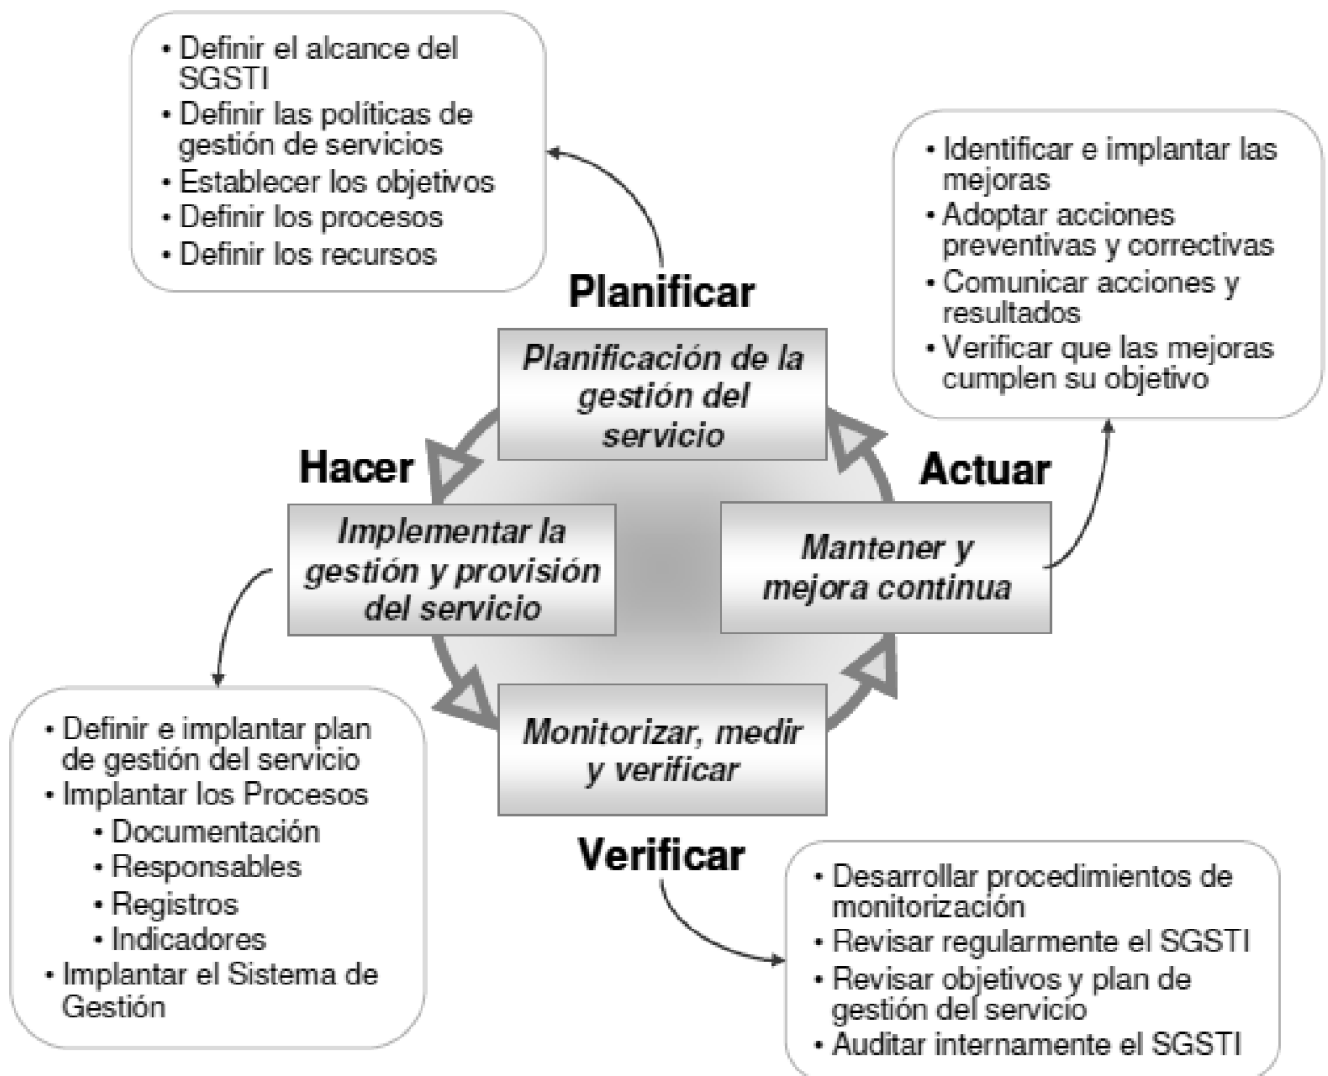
• Definir el alcance del SGSTI
• Definir las políticas de gestión de servicios
• Establecer los objetivos
• Definir los procesos
• Definir los recursos

• Identificar e implantar las mejoras
• Adoptar acciones preventivas y correctivas
• Comunicar acciones y resultados
• Verificar que las mejoras cumplen su objetivo

Planificar

Planificación de la gestión del servicio

Hacer

Actuar

Implementar la gestión y provisión del servicio

Mantener y mejora continua

Monitorizar, medir y verificar

Verificar

• Definir e implantar plan de gestión del servicio
• Implantar los Procesos
  • Documentación
  • Responsables
  • Registros
  • Indicadores
• Implantar el Sistema de Gestión

• Desarrollar procedimientos de monitorización
• Revisar regularmente el SGSTI
• Revisar objetivos y plan de gestión del servicio
• Auditar internamente el SGSTI